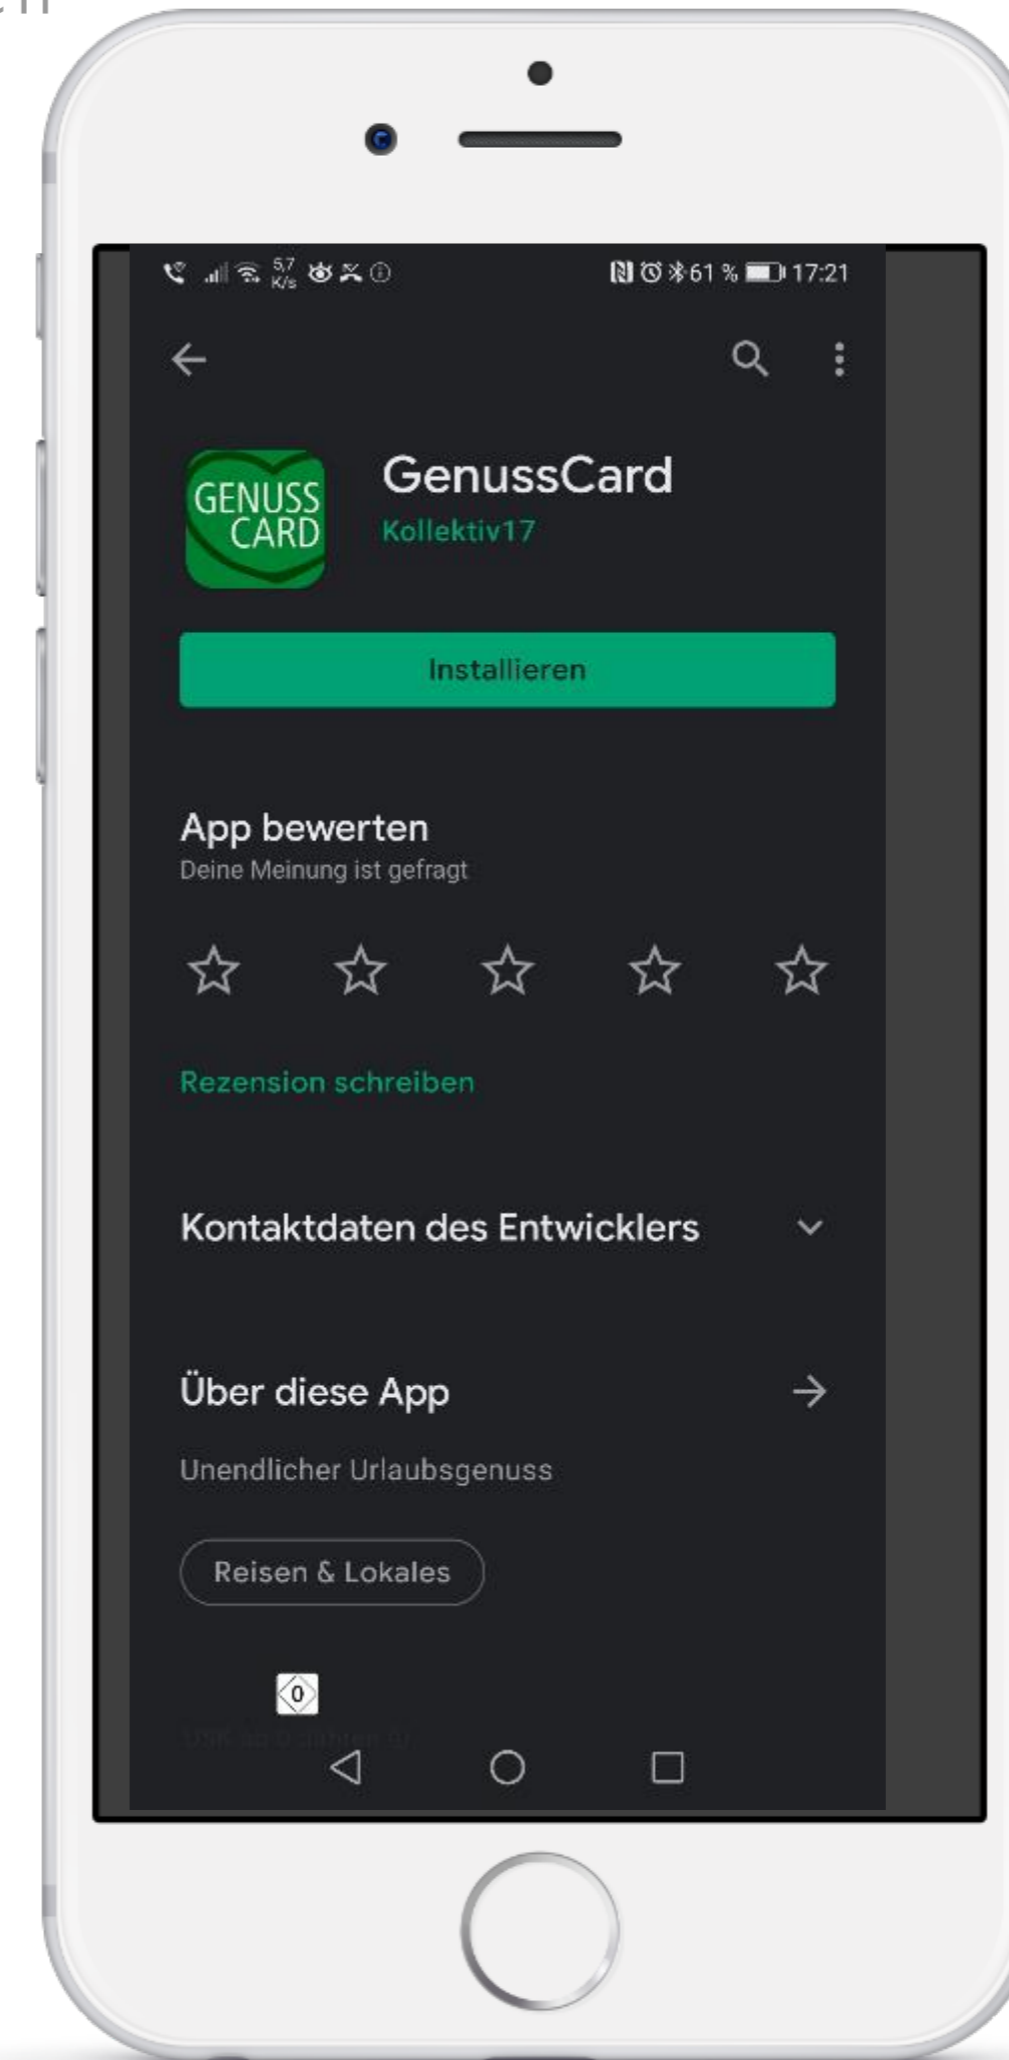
5,7 K/s

61 % 17:21

GENUSS CARD

GenussCard

Kollektiv17

Installieren

App bewerten

Deine Meinung ist gefragt

Rezension schreiben

Kontaktdaten des Entwicklers

Über diese App

Unendlicher Urlaubsgenuss

Reisen & Lokales

0

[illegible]